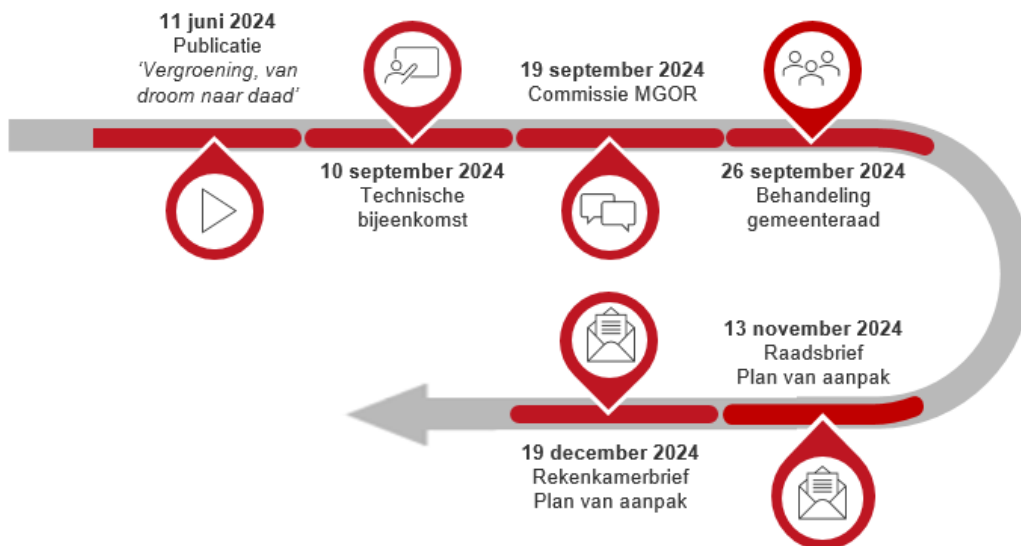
**11 juni 2024**
Publicatie
*'Vergroening, van droom naar daad'*

**10 september 2024**
Technische bijeenkomst

**19 september 2024**
Commissie MGOR

**26 september 2024**
Behandeling gemeenteraad

**13 november 2024**
Raadsbrief
Plan van aanpak

**19 december 2024**
Rekenkamerbrief
Plan van aanpak